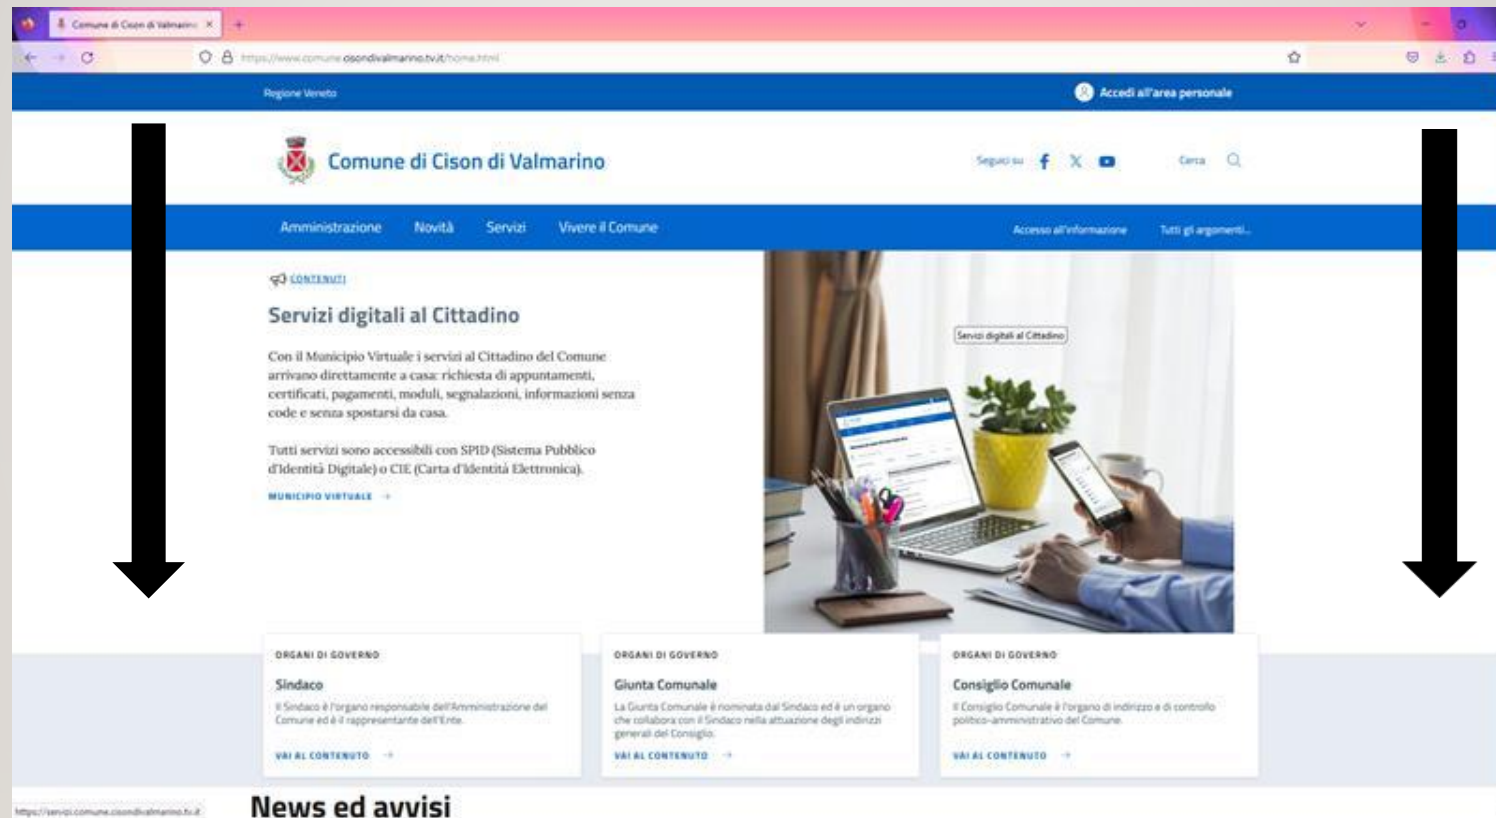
Comune di Cison di Valmarino ×

https://www.comune.cisondivalmarino.tv.it/home.html

Regione Veneto

Accedi all'area personale

Comune di Cison di Valmarino

Seguici su

Cerca

Amministrazione Novità Servizi Vivere il Comune

Accesso all'informazione Tutti gli argomenti...

CONTENUTI

Servizi digitali al Cittadino

Con il Municipio Virtuale i servizi al Cittadino del Comune arrivano direttamente a casa: richiesta di appuntamenti, certificati, pagamenti, moduli, segnalazioni, informazioni senza code e senza spostarsi da casa.

Tutti servizi sono accessibili con SPID (Sistema Pubblico d'Identità Digitale) o CIE (Carta d'Identità Elettronica).

MUNICIPIO VIRTUALE →

Servizi digitali al Cittadino

ORGANI DI GOVERNO

Sindaco

Il Sindaco è l'organo responsabile dell'Amministrazione del Comune ed è il rappresentante dell'Ente.

VAI AL CONTENUTO →

ORGANI DI GOVERNO

Giunta Comunale

La Giunta Comunale è nominata dal Sindaco ed è un organo che collabora con il Sindaco nella attuazione degli indirizzi generali del Consiglio.

VAI AL CONTENUTO →

ORGANI DI GOVERNO

Consiglio Comunale

Il Consiglio Comunale è l'organo di indirizzo e di controllo politico-amministrativo del Comune.

VAI AL CONTENUTO →

https://servizi.comune.cisondivalmarino.tv.it

News ed avvisi